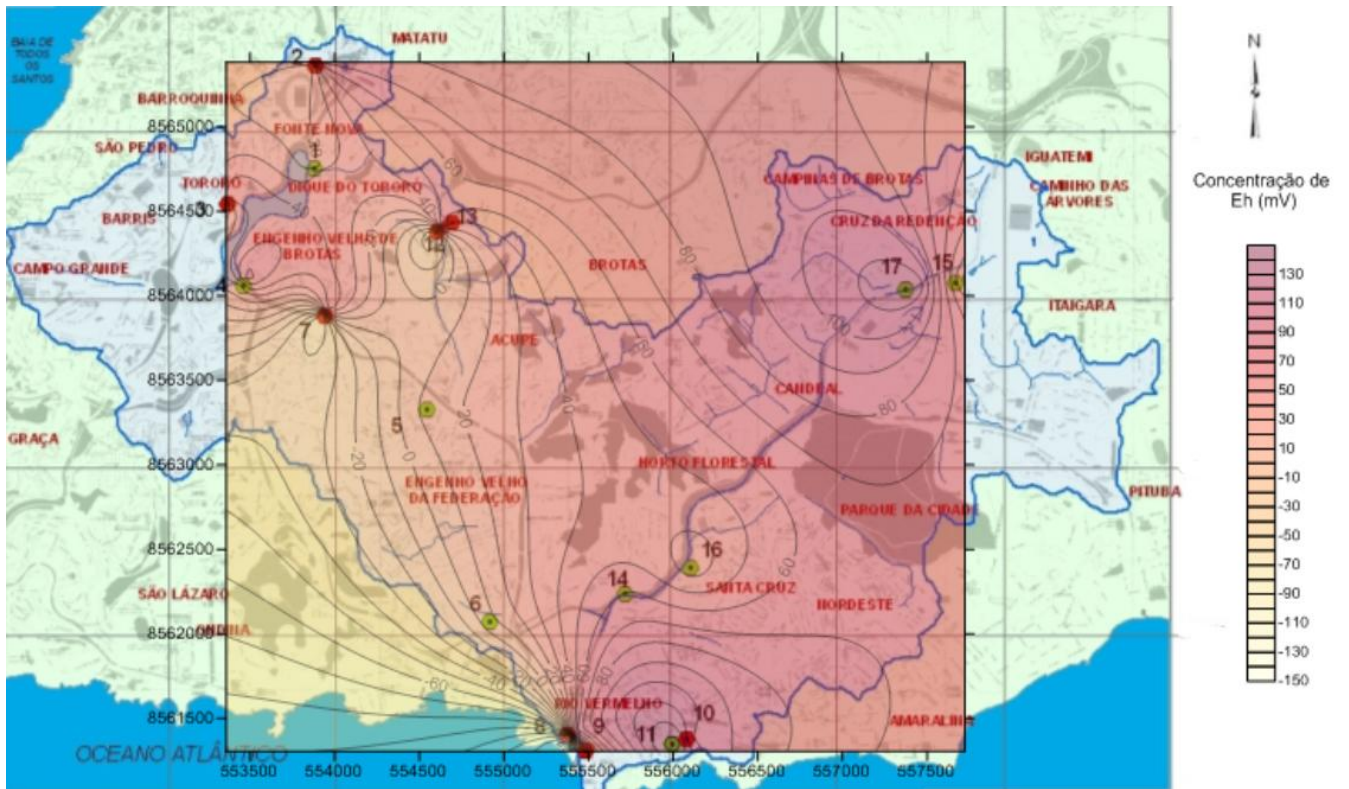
BAIA DE TODOS OS SANTOS

MATATU

2

BARROQUINHA

FONTE NOVA

SÃO PEDRO

1

TORORÓ

DIQUE DO TORORÓ

BARRIS

3

13

ENGENHO VELHO DE BROTAS

12

CAMPO GRANDE

4

7

BROTAS

ACUPE

5

GRAÇA

ENGENHO VELHO DA FEDERAÇÃO

HORTO FLORESTAL

16

SANTA CRUZ

14

SÃO LÁZARO

6

ONDINA

RIO VERMELHO

8

9

11

10

OCEANO ATLÂNTICO

CAMPINAS DE BROTAS

CRUZ DA REDENÇÃO

17

15

IGUATEMI

CAMINHO DAS ÁRVORES

ITAIGARA

CANDEAL

PARQUE DA CIDADE

PITUBA

NORDESTE

AMARALINA

60

40

20

0

-20

-40

-60

80

100

8565000

8564500

8564000

8563500

8563000

8562500

8562000

8561500

553500

554000

554500

555000

555500

556000

556500

557000

557500

N

Concentração de Eh (mV)

130
110
90
70
50
30
10
-10
-30
-50
-70
-90
-110
-130
-150